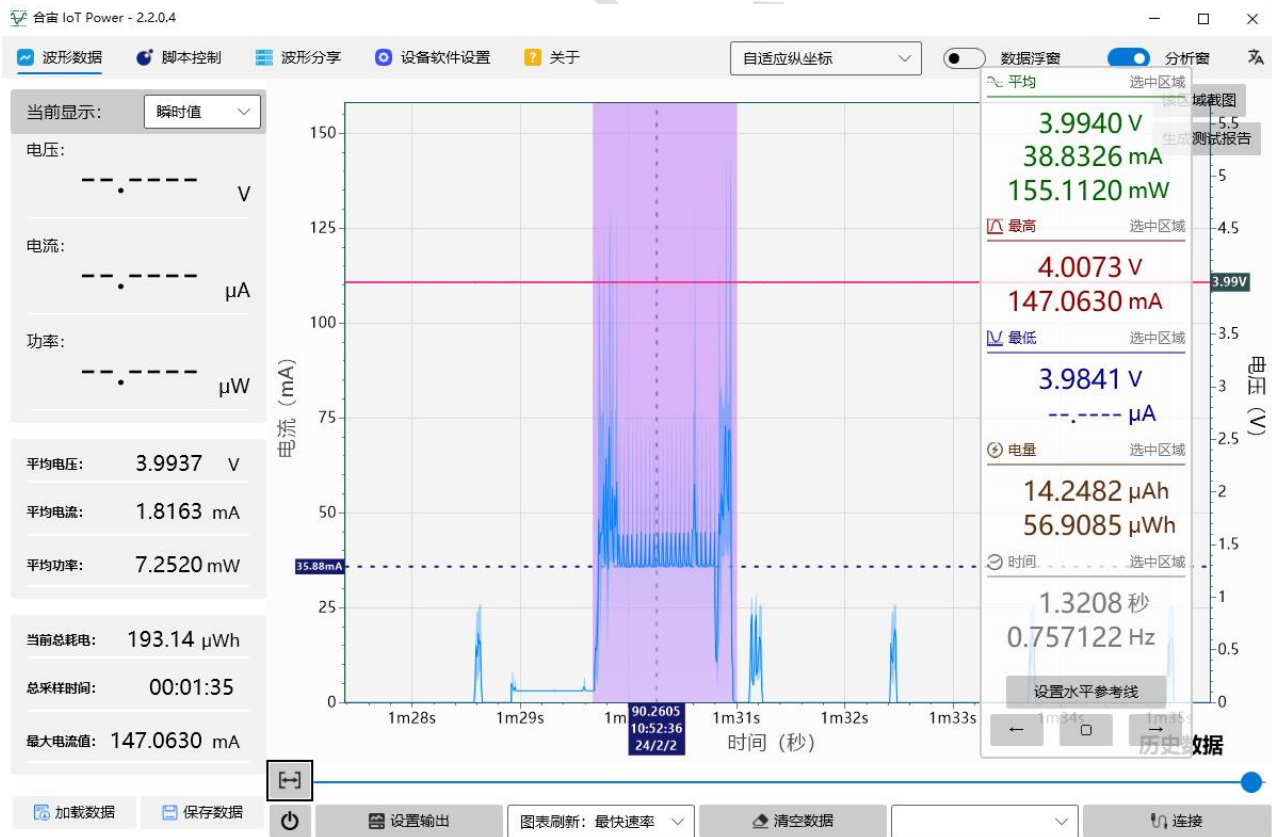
合宙 IoT Power - 2.2.0.4

波形数据 脚本控制 波形分享 设备软件设置 关于 自适应纵坐标 数据浮窗 分析窗

当前显示: 瞬时值

电压:
--.---- V

电流:
--.---- μA

功率:
--.---- μW

平均电压: 3.9937 V
平均电流: 1.8163 mA
平均功率: 7.2520 mW

当前总耗电: 193.14 μWh
总采样时间: 00:01:35
最大电流值: 147.0630 mA

加载数据 保存数据

平均 选中区域
3.9940 V
38.8326 mA
155.1120 mW

最高 选中区域
4.0073 V
147.0630 mA

最低 选中区域
3.9841 V
--.---- μA

电量 选中区域
14.2482 μAh
56.9085 μWh

时间 选中区域
1.3208 秒
0.757122 Hz

设置水平参考线

← □ →

域截图
测试报告

150
125
100
75
50
25
0
电流 (mA)
35.88mA

5.5
5
4.5
3.99V
3.5
3
2.5
2
1.5
1
0.5
0
电压 (V)

1m28s 1m29s 1m 1m31s 1m32s 1m33s 1m34s 1m35s
90.2605
10:52:36
24/2/2
时间 (秒)
历史数据

设置输出 图表刷新: 最快速率 清空数据 连接